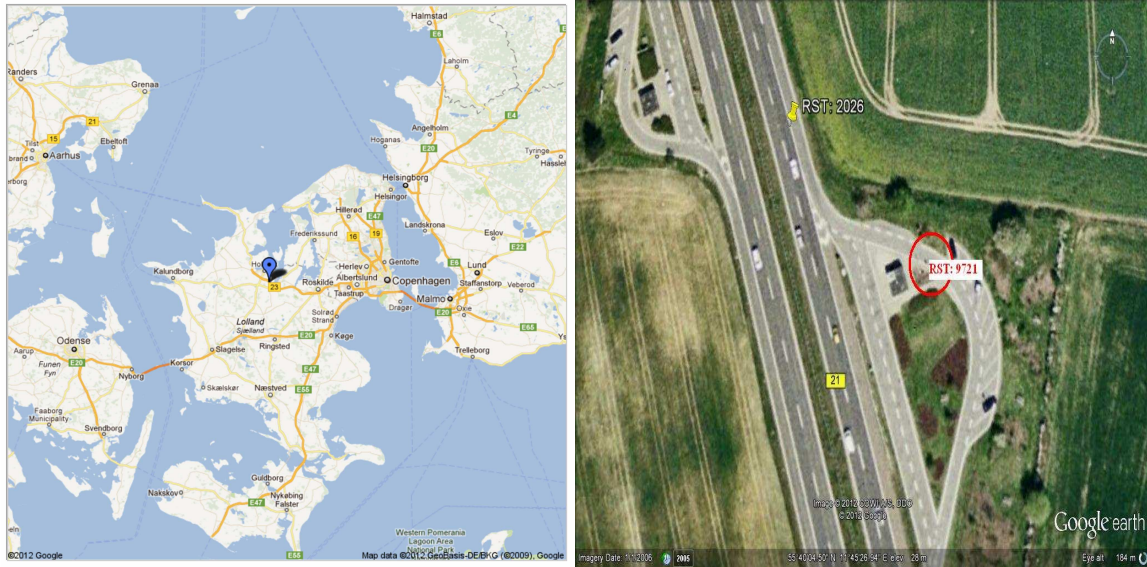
Halmstad
E6
Laholm
Randers
Grenaa
21
Ebeltoft
Ängelholm
E4
15
Tyringe
Aarhus
Hoganas
E20
Hässleholm
Helsingborg
Helsingør
Hillerød
E47
Frederikssund
16
19
Landskrona
Eslov
E22
Herlev
Gentofte
Holb
Kalundborg
Roskilde
Albertslund
Copenhagen
E6
Lund
23
Taastrup
Malmo
Staffanstorp
Veberod
Lolland
Solrød
Dragør
Oxie
Sjælland
Strand
E65
Odense
Køge
Aarup
E20
Slagelse
Ringsted
Trelleborg
Funen
Korsor
Fyn
Nyborg
E47
Skælskør
Næstved
E55
Faaborg
Municipality
Svendborg
Guldborg
Nakskov
E47
Nykøbing
Falster
Western Pomerania
Lagoon Area
National Park
E55
©2012 Google
Map data ©2012 GeoBasis-DE/BKG (©2009), Google

N
RST: 2026
RST: 9721
21
Image © 2012 DigitalGlobe
© 2012 Google
Google earth
Imagery Date: 11/1/2006
2005
55°40'34.50" N 11°45'26.94" E elev 28 m
Eye alt 184 m